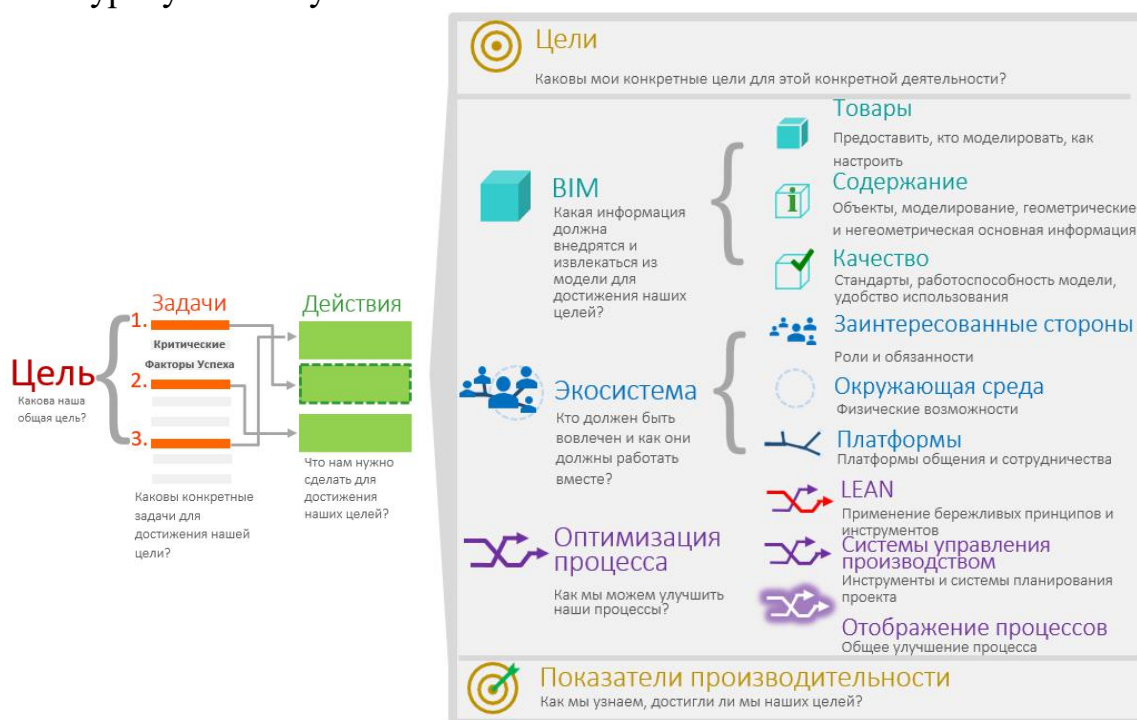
Цели
Каковы мои конкретные цели для этой конкретной деятельности?

Цель
Какова наша общая цель?

Задачи
1.
Критические Факторы Успеха
2.
3.
Каковы конкретные задачи для достижения нашей цели?

Действия
Что нам нужно сделать для достижения наших целей?

BIM
Какая информация должна внедрятся и извлекаться из модели для достижения наших целей?

Товары
Предоставить, кто моделировать, как настроить

Содержание
Объекты, моделирование, геометрические и негеометрическая основная информация

Качество
Стандарты, работоспособность модели, удобство использования

Экосистема
Кто должен быть вовлечен и как они должны работать вместе?

Заинтересованные стороны
Роли и обязанности

Окружающая среда
Физические возможности

Платформы
Платформы общения и сотрудничества

Оптимизация процесса
Как мы можем улучшить наши процессы?

LEAN
Применение бережливых принципов и инструментов

Системы управления производством
Инструменты и системы планирования проекта

Отображение процессов
Общее улучшение процесса

Показатели производительности
Как мы узнаем, достигли ли мы наших целей?